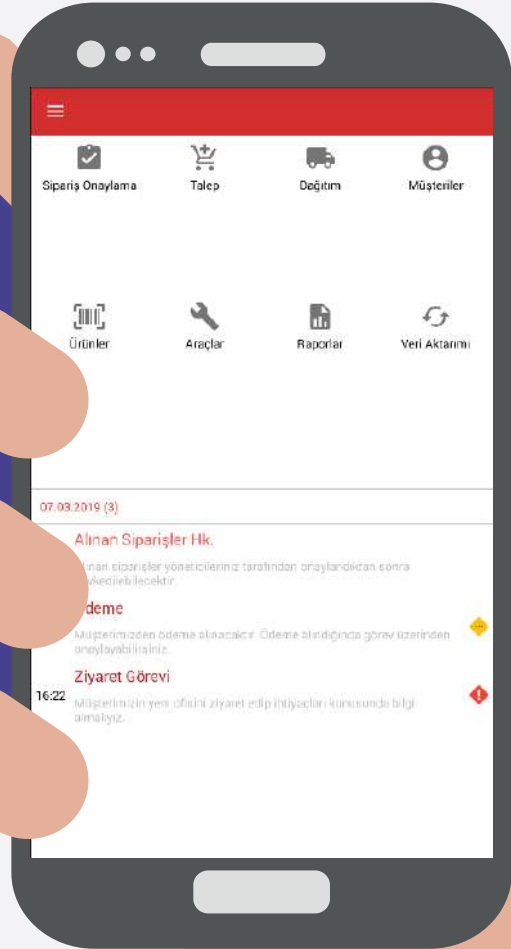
Sipariş Onaylama
Talep
Dağıtım
Müşteriler

Ürünler
Araçlar
Raporlar
Veri Aktarımı

07.03.2019 (3)

Alınan Siparişler Hk.
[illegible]lınan siparişler yöneticileriniz tarafından onaylandıktan sonra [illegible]evkedilebilecektir.

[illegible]deme
Müşterimizden ödeme alınacaktır. Ödeme alındığında görev üzerinden onaylayabilirsiniz.

16:22
Ziyaret Görevi
Müşterimizin yeni ofisini ziyaret edip ihtiyaçları konusunda bilgi almalıyız.